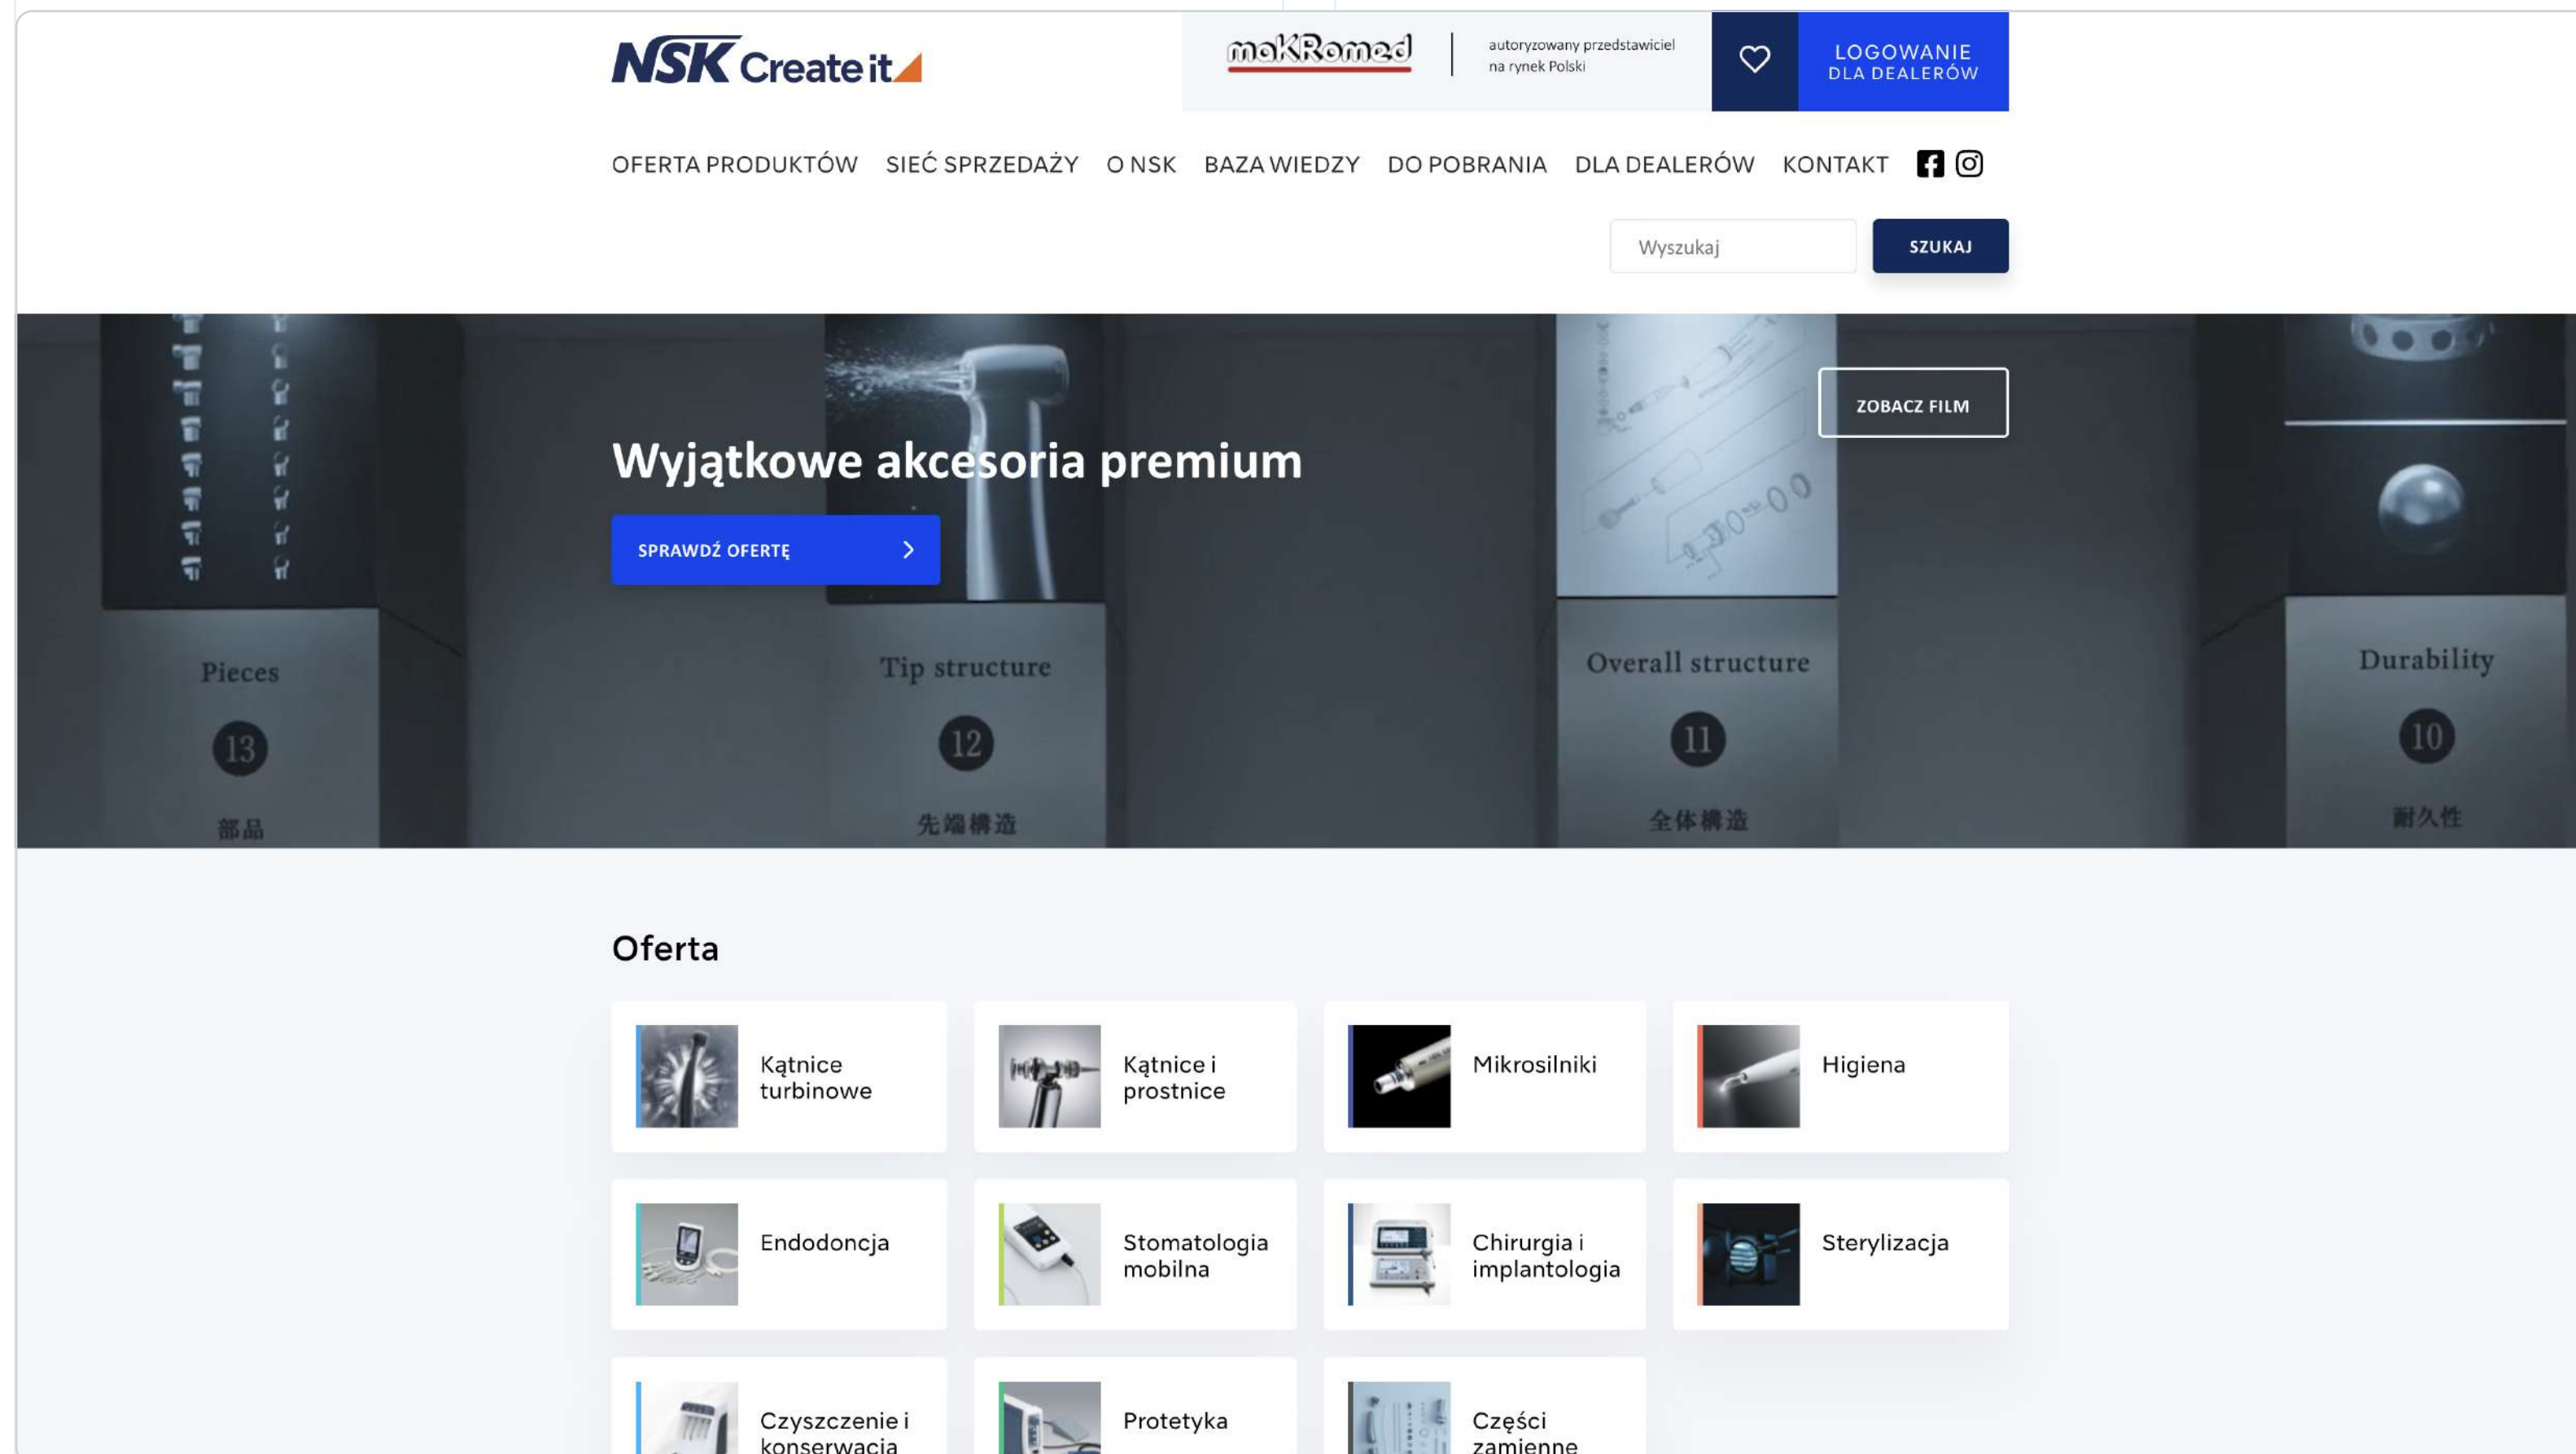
NSK Create it

maKRomed

autoryzowany przedstawiciel na rynek Polski

LOGOWANIE DLA DEALERÓW

OFERTA PRODUKTÓW SIEĆ SPRZEDAŻY O NSK BAZA WIEDZY DO POBRANIA DLA DEALERÓW KONTAKT

Wyszukaj

SZUKAJ

ZOBACZ FILM

Wyjątkowe akcesoria premium

SPRAWDŹ OFERTĘ

Pieces
13
部品

Tip structure
12
先端構造

Overall structure
11
全体構造

Durability
10
耐久性

Oferta

Kątnice turbinowe

Kątnice i prostnice

Mikrosilniki

Higiena

Endodoncja

Stomatologia mobilna

Chirurgia i implantologia

Sterylizacja

Czyszczenie i konserwacja

Protetyka

Części zamienne